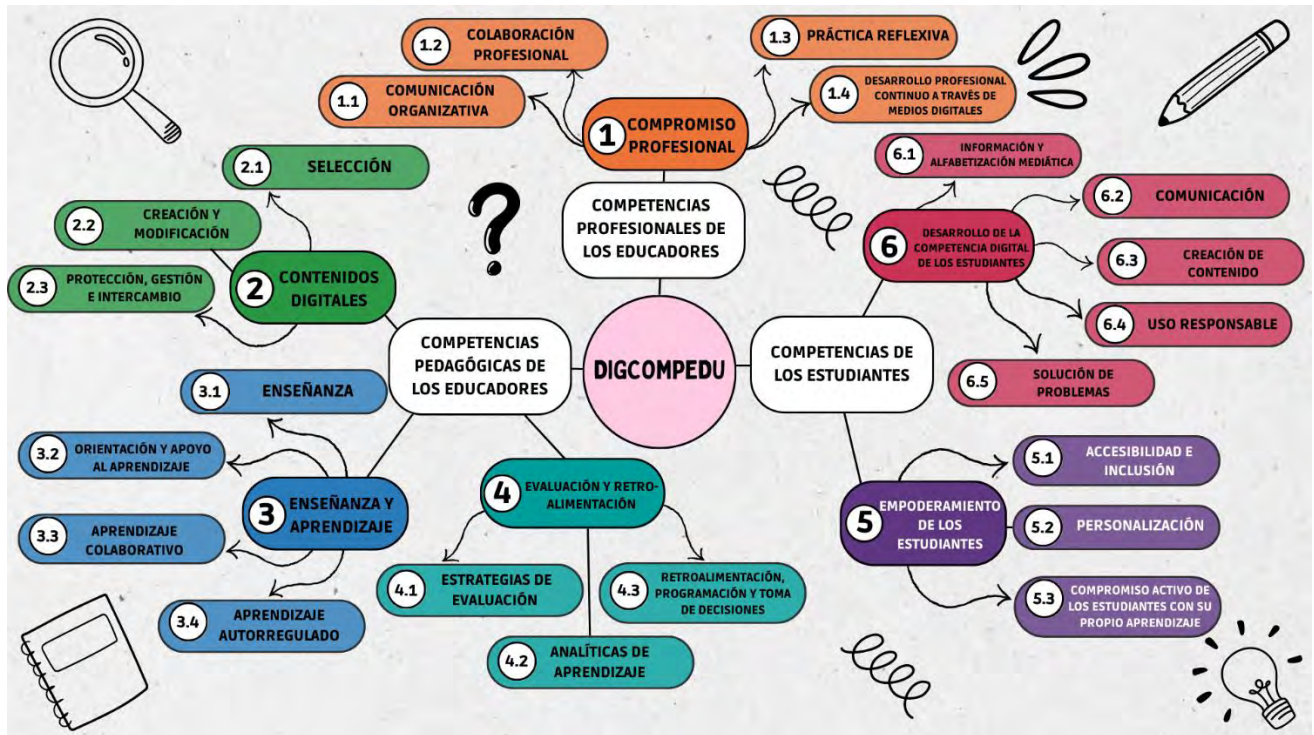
DIGCOMPEDU

COMPETENCIAS PROFESIONALES DE LOS EDUCADORES

1 COMPROMISO PROFESIONAL

1.1 COMUNICACIÓN ORGANIZATIVA

1.2 COLABORACIÓN PROFESIONAL

1.3 PRÁCTICA REFLEXIVA

1.4 DESARROLLO PROFESIONAL CONTINUO A TRAVÉS DE MEDIOS DIGITALES

COMPETENCIAS PEDAGÓGICAS DE LOS EDUCADORES

2 CONTENIDOS DIGITALES

2.1 SELECCIÓN

2.2 CREACIÓN Y MODIFICACIÓN

2.3 PROTECCIÓN, GESTIÓN E INTERCAMBIO

3 ENSEÑANZA Y APRENDIZAJE

3.1 ENSEÑANZA

3.2 ORIENTACIÓN Y APOYO AL APRENDIZAJE

3.3 APRENDIZAJE COLABORATIVO

3.4 APRENDIZAJE AUTORREGULADO

4 EVALUACIÓN Y RETROALIMENTACIÓN

4.1 ESTRATEGIAS DE EVALUACIÓN

4.2 ANALÍTICAS DE APRENDIZAJE

4.3 RETROALIMENTACIÓN, PROGRAMACIÓN Y TOMA DE DECISIONES

COMPETENCIAS DE LOS ESTUDIANTES

5 EMPODERAMIENTO DE LOS ESTUDIANTES

5.1 ACCESIBILIDAD E INCLUSIÓN

5.2 PERSONALIZACIÓN

5.3 COMPROMISO ACTIVO DE LOS ESTUDIANTES CON SU PROPIO APRENDIZAJE

6 DESARROLLO DE LA COMPETENCIA DIGITAL DE LOS ESTUDIANTES

6.1 INFORMACIÓN Y ALFABETIZACIÓN MEDIÁTICA

6.2 COMUNICACIÓN

6.3 CREACIÓN DE CONTENIDO

6.4 USO RESPONSABLE

6.5 SOLUCIÓN DE PROBLEMAS